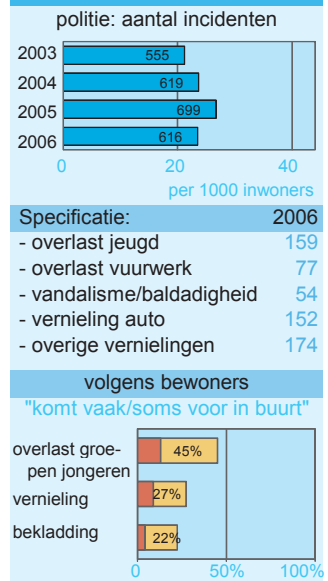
politie: aantal incidenten

2003 555
2004 619
2005 699
2006 616

0 20 40
per 1000 inwoners

| Specificatie: | 2006 |
|---|---|
| - overlast jeugd | 159 |
| - overlast vuurwerk | 77 |
| - vandalisme/baldadigheid | 54 |
| - vernieling auto | 152 |
| - overige vernielingen | 174 |

volgens bewoners
"komt vaak/soms voor in buurt"

overlast groepen jongeren 45%
vernieling 27%
bekladding 22%

0 50% 100%